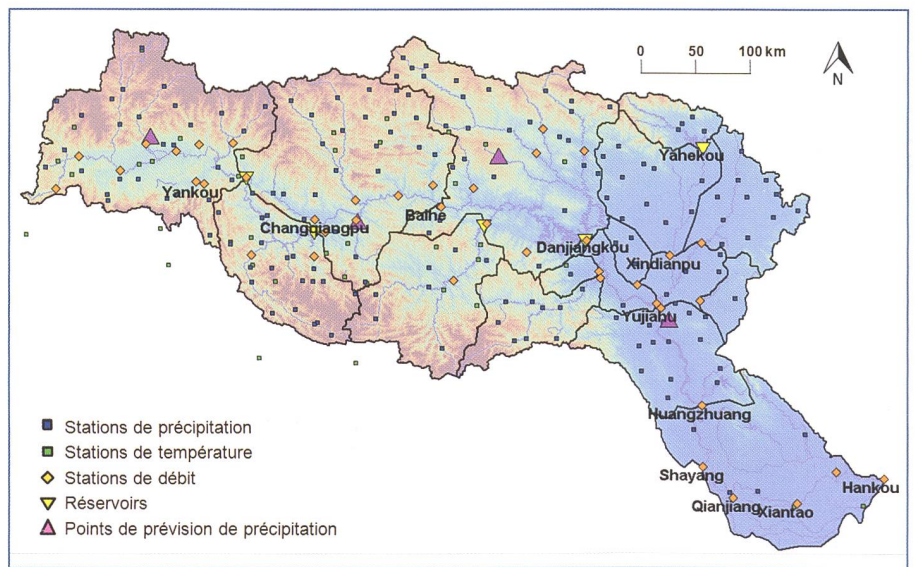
0 50 100 km

N

Yahekou

Yankou

Changqiangpu

Baihe

Danjiangkou

Xindianpu

Yujiahu

Huangzhuang

Shayang

Qianjiang

Xiantao

Hankou

Stations de précipitation
Stations de température
Stations de débit
Réservoirs
Points de prévision de précipitation